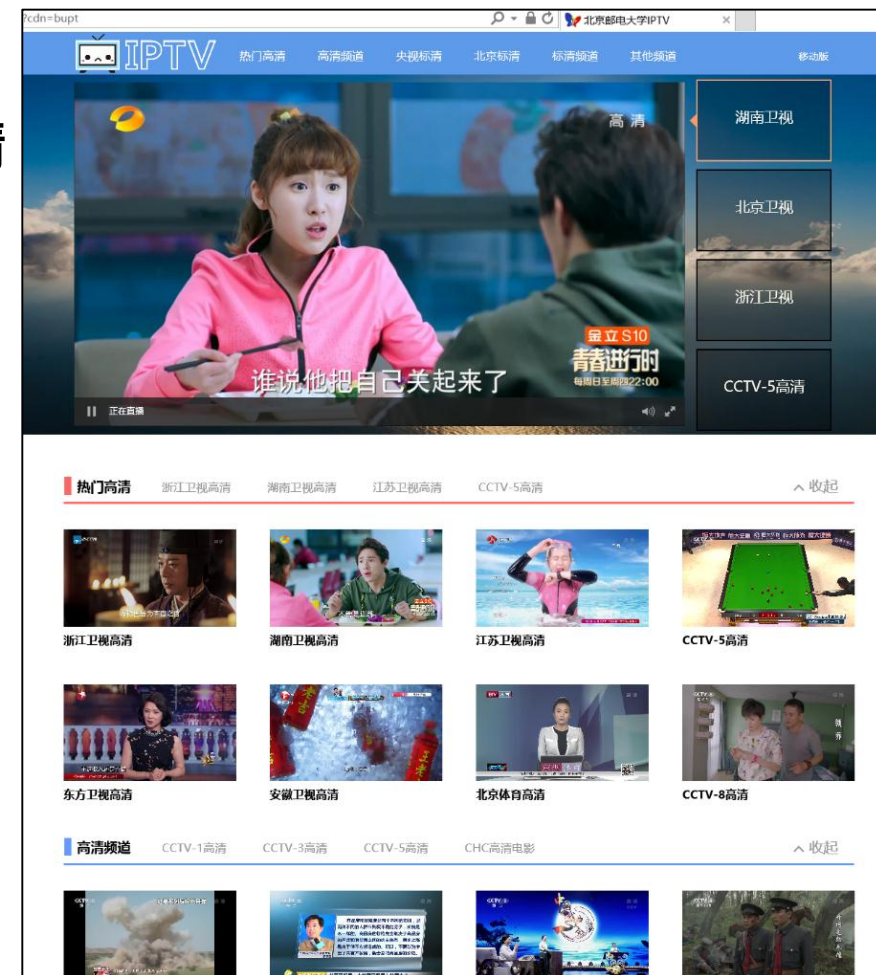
?cdn=bupt

北京邮电大学IPTV

IPTV 热门高清 高清频道 央视标清 北京标清 标清频道 其他频道 移动版

高清

湖南卫视
北京卫视
浙江卫视
CCTV-5高清

金立S10
青春进行时
每周日至周四22:00

谁说他把自己关起来了

正在直播

热门高清 浙江卫视高清 湖南卫视高清 江苏卫视高清 CCTV-5高清 ^ 收起

浙江卫视高清
湖南卫视高清
江苏卫视高清
CCTV-5高清

东方卫视高清
安徽卫视高清
北京体育高清
CCTV-8高清

高清频道 CCTV-1高清 CCTV-3高清 CCTV-5高清 CHC高清电影 ^ 收起